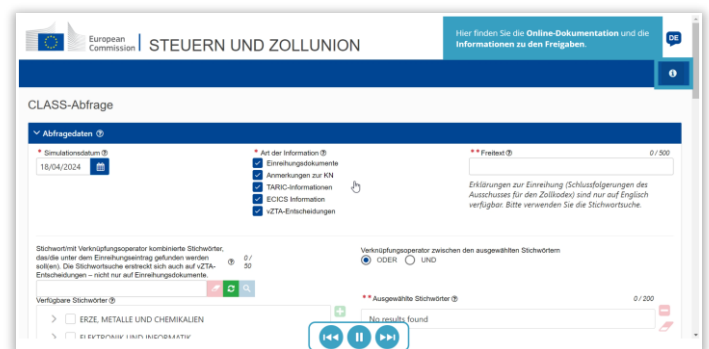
European Commission | STEUERN UND ZOLLUNION

Hier finden Sie die **Online-Dokumentation** und die **Informationen zu den Freigaben**.

DE

CLASS-Abfrage

Abfragedaten

* Simulationsdatum
18/04/2024

* Art der Information
Einreihungsdokumente
Anmerkungen zur KN
TARIC-Informationen
ECICS Information
vZTA-Entscheidungen

** Freitext
0 / 500

Erklärungen zur Einreihung (Schlussfolgerungen des Ausschusses für den Zollkodex) sind nur auf Englisch verfügbar. Bitte verwenden Sie die Stichwortsuche.

Stichwort/mit Verknüpfungsoperator kombinierte Stichwörter, das/die unter dem Einreihungseintrag gefunden werden soll(en). Die Stichwortsuche erstreckt sich auch auf vZTA-Entscheidungen – nicht nur auf Einreihungsdokumente.
0 / 50

Verknüpfungsoperator zwischen den ausgewählten Stichwörtern
ODER UND

Verfügbare Stichwörter

ERZE, METALLE UND CHEMIKALIEN
ELEKTRONIK UND INFORMATIK

** Ausgewählte Stichwörter
0 / 200

No results found